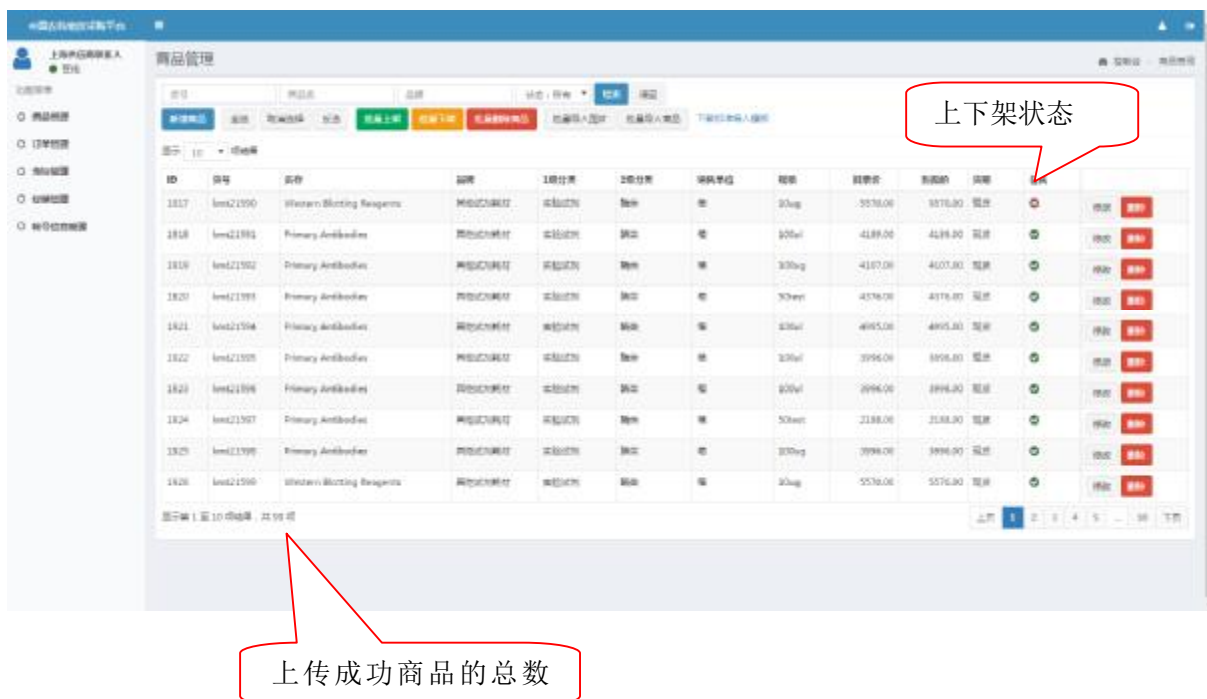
商品管理

上下架状态

新增商品 全选 取消选择 反选 批量上架 批量下架 批量删除商品 批量导入图片 批量导入商品 下载导入模板

显示 10 ▾ 项结果

| ID | 货号 | 名称 | 品牌 | 1级分类 | 2级分类 | 采购单位 | 规格 | 目录价 | 协议价 | 货期 | 状态 | |
|---|---|---|---|---|---|---|---|---|---|---|---|---|
| 1817 | kmt21590 | Western Blotting Reagents | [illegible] | 实验试剂 | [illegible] | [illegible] | 10ug | 5576.00 | 5576.00 | 现货 | | 修改 删除 |
| 1818 | kmt21591 | Primary Antibodies | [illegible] | 实验试剂 | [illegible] | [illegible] | 100ul | 4189.00 | 4189.00 | 现货 | | 修改 删除 |
| 1819 | kmt21592 | Primary Antibodies | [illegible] | 实验试剂 | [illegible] | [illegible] | 100ug | 4107.00 | 4107.00 | 现货 | | 修改 删除 |
| 1820 | kmt21593 | Primary Antibodies | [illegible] | 实验试剂 | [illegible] | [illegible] | 50test | 4376.00 | 4376.00 | 现货 | | 修改 删除 |
| 1821 | kmt21594 | Primary Antibodies | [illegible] | 实验试剂 | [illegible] | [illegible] | 100ul | 4995.00 | 4995.00 | 现货 | | 修改 删除 |
| 1822 | kmt21595 | Primary Antibodies | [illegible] | 实验试剂 | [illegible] | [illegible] | 100ul | 3996.00 | 3996.00 | 现货 | | 修改 删除 |
| 1823 | kmt21596 | Primary Antibodies | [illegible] | 实验试剂 | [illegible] | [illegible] | 100ul | 3996.00 | 3996.00 | 现货 | | 修改 删除 |
| 1824 | kmt21597 | Primary Antibodies | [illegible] | 实验试剂 | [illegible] | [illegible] | 50test | 2188.00 | 2188.00 | 现货 | | 修改 删除 |
| 1825 | kmt21598 | Primary Antibodies | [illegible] | 实验试剂 | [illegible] | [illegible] | 100ug | 3996.00 | 3996.00 | 现货 | | 修改 删除 |
| 1826 | kmt21599 | Western Blotting Reagents | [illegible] | 实验试剂 | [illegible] | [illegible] | 10ug | 5576.00 | 5576.00 | 现货 | | 修改 删除 |

显示第 1 至 10 项结果，共 98 项

上页 1 2 3 4 5 … 10 下页

上传成功商品的总数